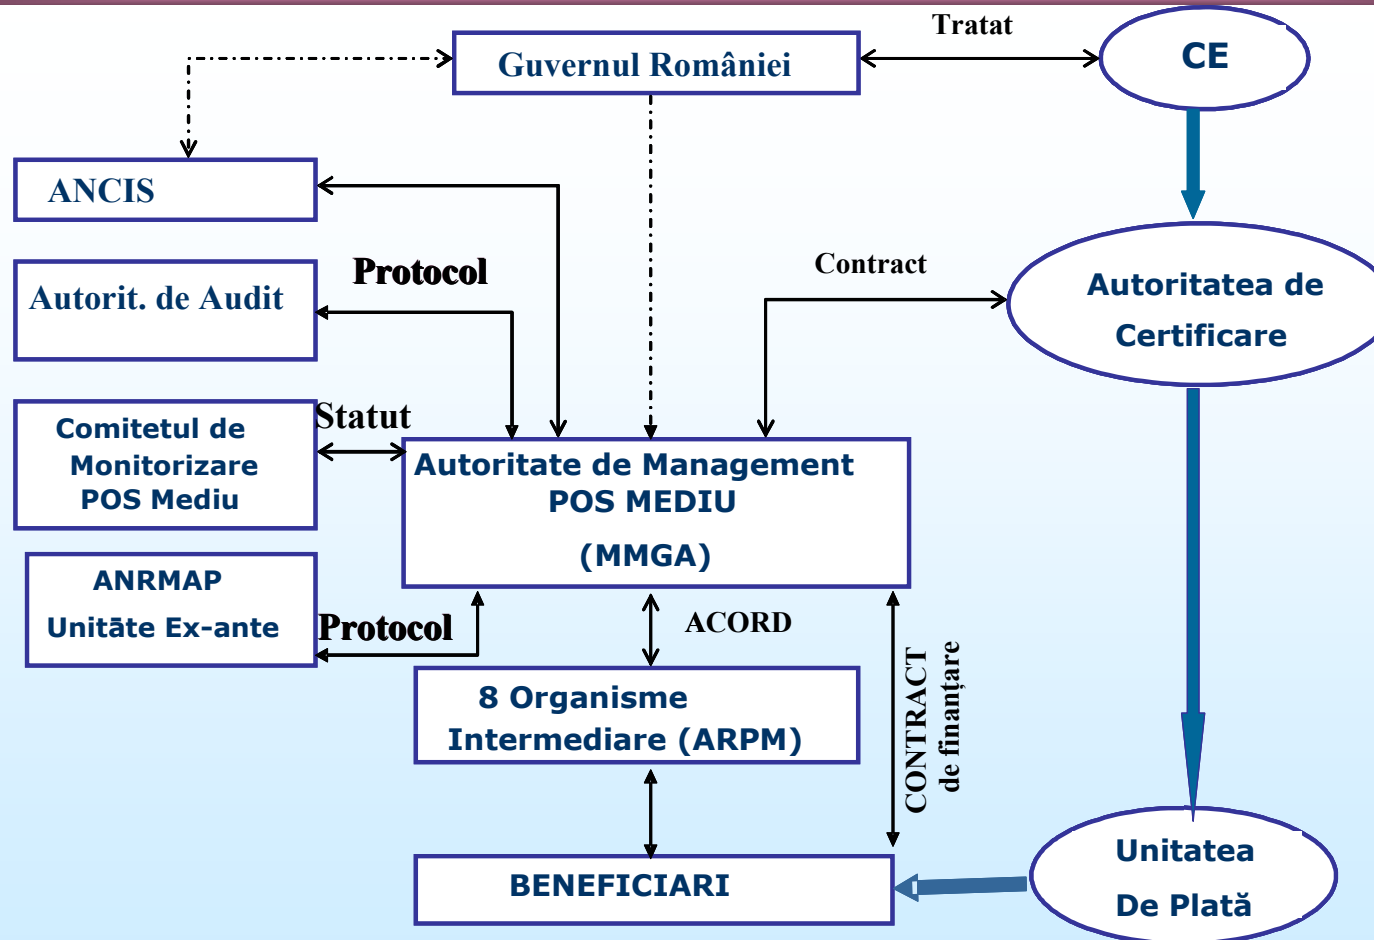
Guvernul României

Tratat

CE

ANCIS

Protocol

Autorit. de Audit

Contract

Autoritatea de Certificare

Statut

Comitetul de Monitorizare POS Mediu

Autoritate de Management POS MEDIU (MMGA)

ANRMAP Unitâte Ex-ante

Protocol

ACORD

8 Organisme Intermediare (ARPM)

CONTRACT de finanțare

BENEFICIARI

Unitatea De Plată